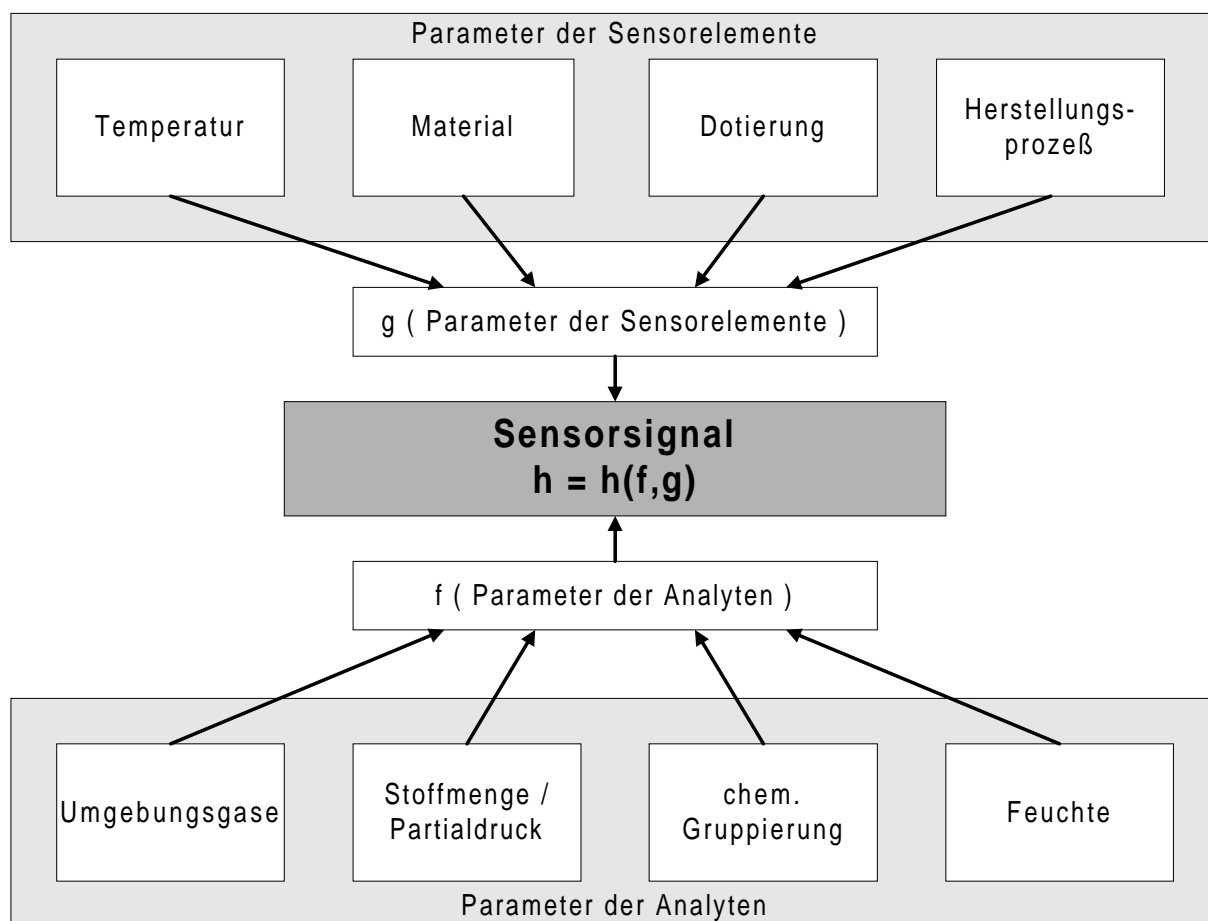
Parameter der Sensorelemente

Temperatur

Material

Dotierung

Herstellungsprozeß

g ( Parameter der Sensorelemente )

**Sensorsignal**
**h = h(f,g)**

f ( Parameter der Analyten )

Umgebungsgase

Stoffmenge / Partialdruck

chem. Gruppierung

Feuchte

Parameter der Analyten